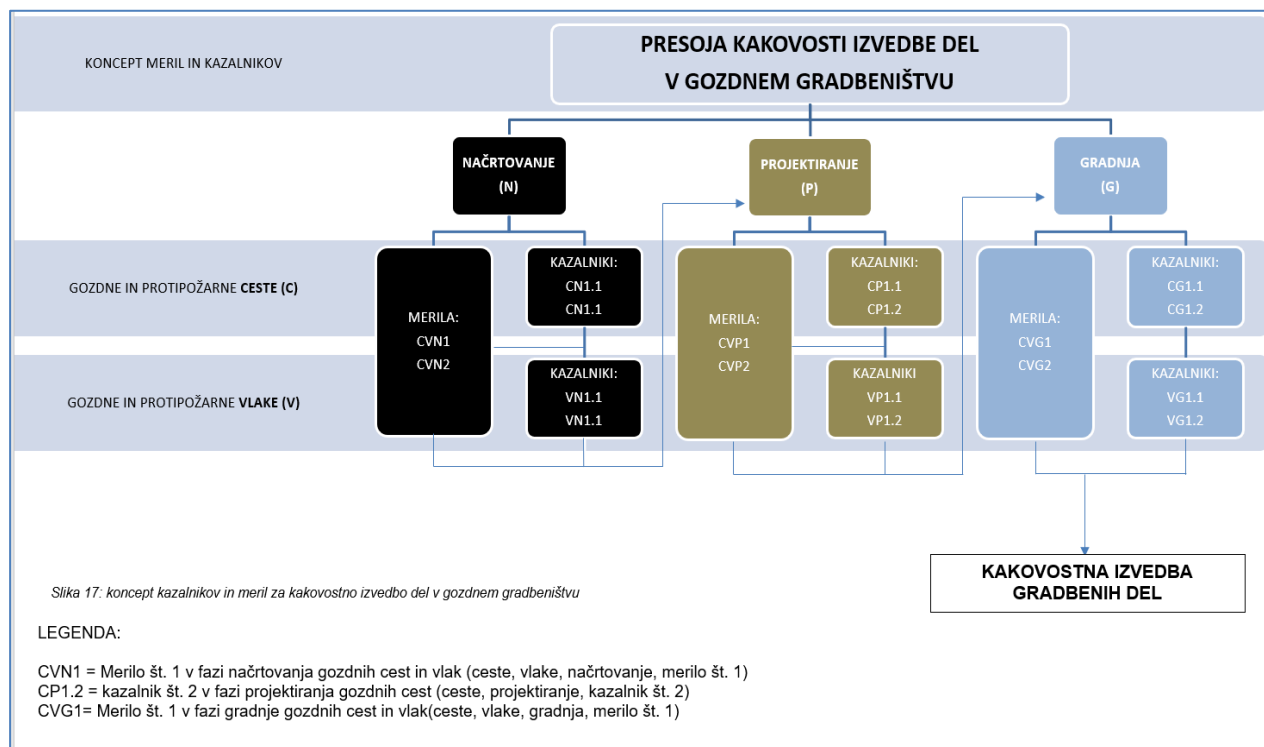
KONCEPT MERIL IN KAZALNIKOV

PRESOJA KAKOVOSTI IZVEDBE DEL V GOZDNEM GRADBENIŠTVU

NAČRTOVANJE (N)

PROJEKTIRANJE (P)

GRADNJA (G)

GOZDNE IN PROTIPOŽARNE CESTE (C)

GOZDNE IN PROTIPOŽARNE VLAKE (V)

MERILA: CVN1 CVN2

KAZALNIKI: CN1.1 CN1.1

KAZALNIKI: VN1.1 VN1.1

MERILA: CVP1 CVP2

KAZALNIKI: CP1.1 CP1.2

KAZALNIKI VP1.1 VP1.2

MERILA: CVG1 CVG2

KAZALNIKI: CG1.1 CG1.2

KAZALNIKI: VG1.1 VG1.2

KAKOVOSTNA IZVEDBA GRADBENIH DEL

Slika 17: koncept kazalnikov in meril za kakovostno izvedbo del v gozdnem gradbeništvu

LEGENDA:

CVN1 = Merilo št. 1 v fazi načrtovanja gozdnih cest in vlak (ceste, vlake, načrtovanje, merilo št. 1)
CP1.2 = kazalnik št. 2 v fazi projektiranja gozdnih cest (ceste, projektiranje, kazalnik št. 2)
CVG1= Merilo št. 1 v fazi gradnje gozdnih cest in vlak(ceste, vlake, gradnja, merilo št. 1)